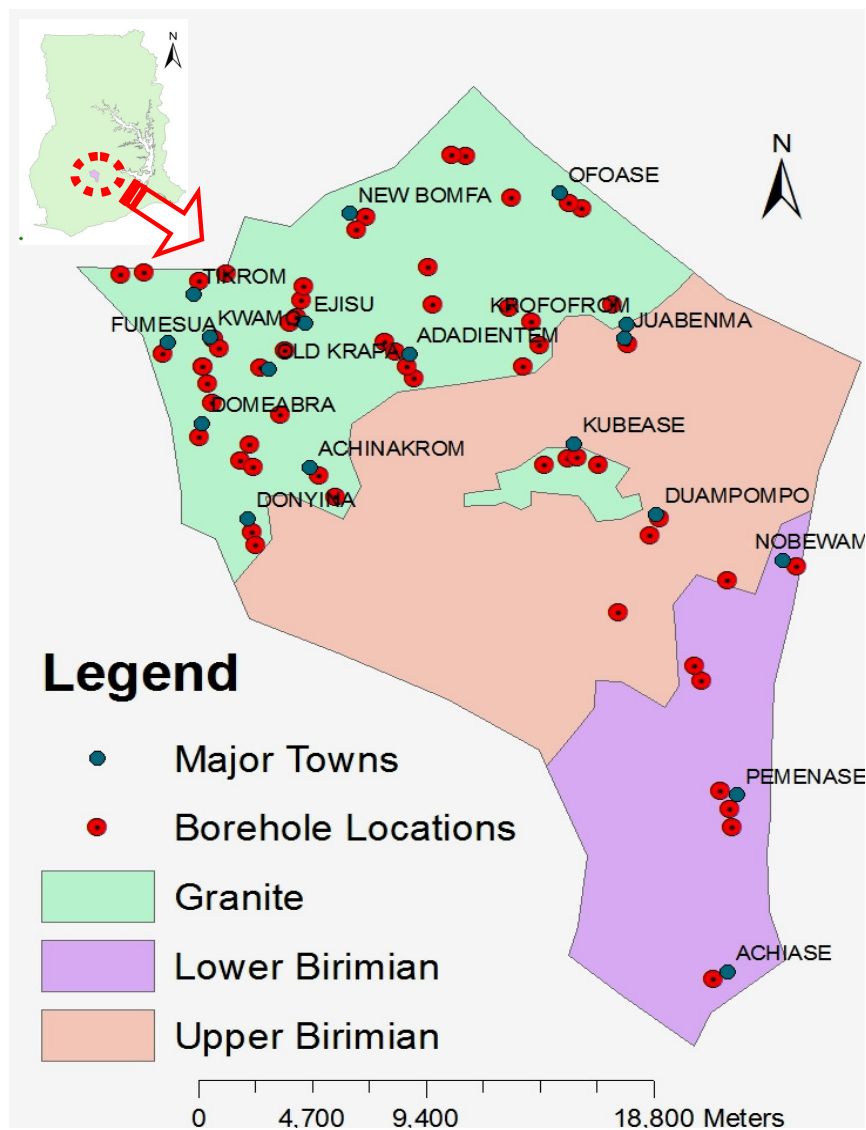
N

N

OFOASE

NEW BOMFA

TIKROM

EJISU

KWAMO

FUMESUA

KROFOFROM

JUABENMA

ADADIENTEM

OLD KRAPA

DOMEABRA

KUBEASE

ACHINAKROM

DONYINA

DUAMPOMPO

NOBEWAM

PEMENASE

ACHIASE

Legend

Major Towns

Borehole Locations

Granite

Lower Birimian

Upper Birimian

0 4,700 9,400 18,800 Meters